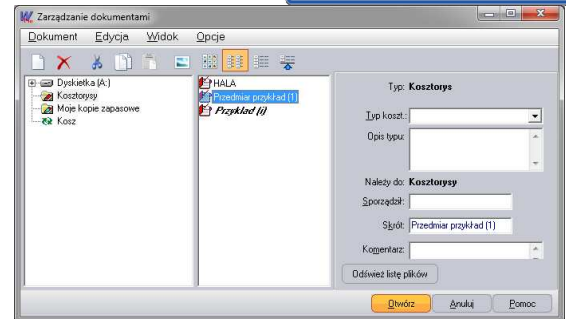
Zarządzanie dokumentami

Dokument Edycja Widok Opcje

Dyskietka (A:)
Kosztorysy
Moje kopie zapasowe
Kosz

HALA
Przedmiar przykład (1)
Przykład (i)

Typ: Kosztorys
Typ koszt.:
Opis typu:
Należy do: Kosztorysy
Sporządził:
Skrót: Przedmiar przykład (1)
Komentarz:
Odśwież listę plików

Otwórz Anuluj Pomoc